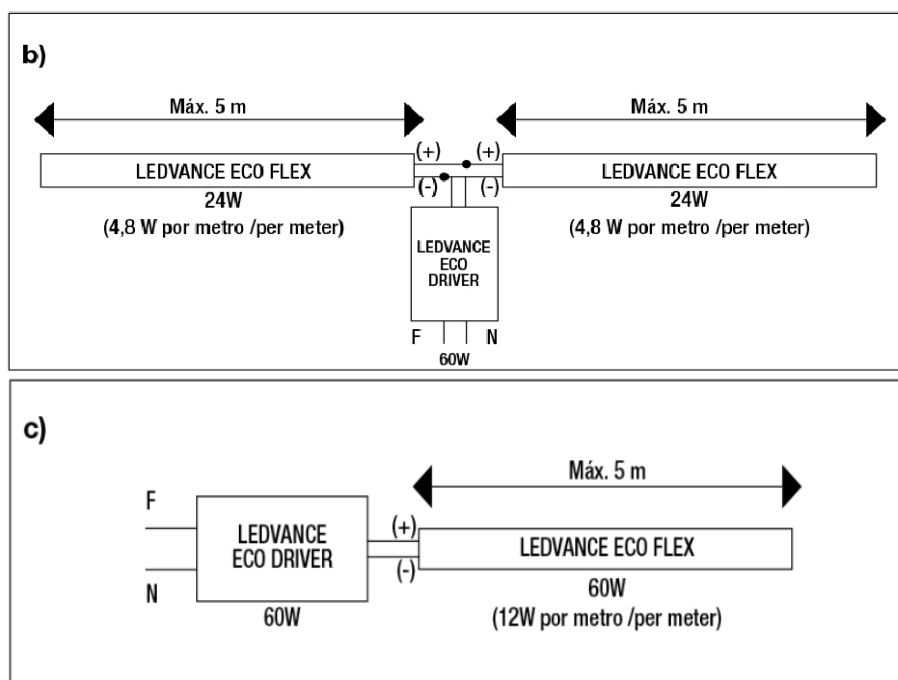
b)

Máx. 5 m

Máx. 5 m

(+)

(+)

LEDVANCE ECO FLEX

(-)

(-)

LEDVANCE ECO FLEX

24W

(4,8 W por metro /per meter)

LEDVANCE ECO DRIVER

24W

(4,8 W por metro /per meter)

F

N

60W

c)

Máx. 5 m

F

LEDVANCE ECO DRIVER

(+)

(-)

LEDVANCE ECO FLEX

N

60W

60W

(12W por metro /per meter)